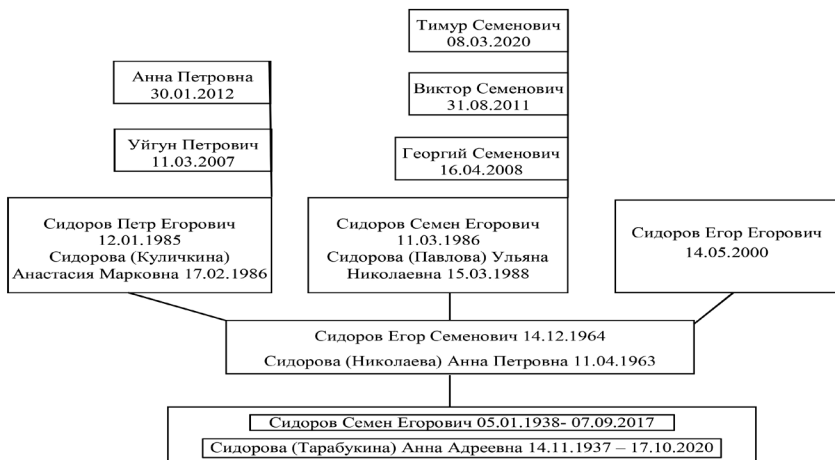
Тимур Семенович
08.03.2020

Анна Петровна
30.01.2012

Виктор Семенович
31.08.2011

Уйгун Петрович
11.03.2007

Георгий Семенович
16.04.2008

Сидоров Петр Егорович
12.01.1985
Сидорова (Куличкина)
Анастасия Марковна 17.02.1986

Сидоров Семен Егорович
11.03.1986
Сидорова (Павлова) Ульяна
Николаевна 15.03.1988

Сидоров Егор Егорович
14.05.2000

Сидоров Егор Семенович 14.12.1964
Сидорова (Николаева) Анна Петровна 11.04.1963

Сидоров Семен Егорович 05.01.1938- 07.09.2017
Сидорова (Тарабукина) Анна Адреевна 14.11.1937 – 17.10.2020